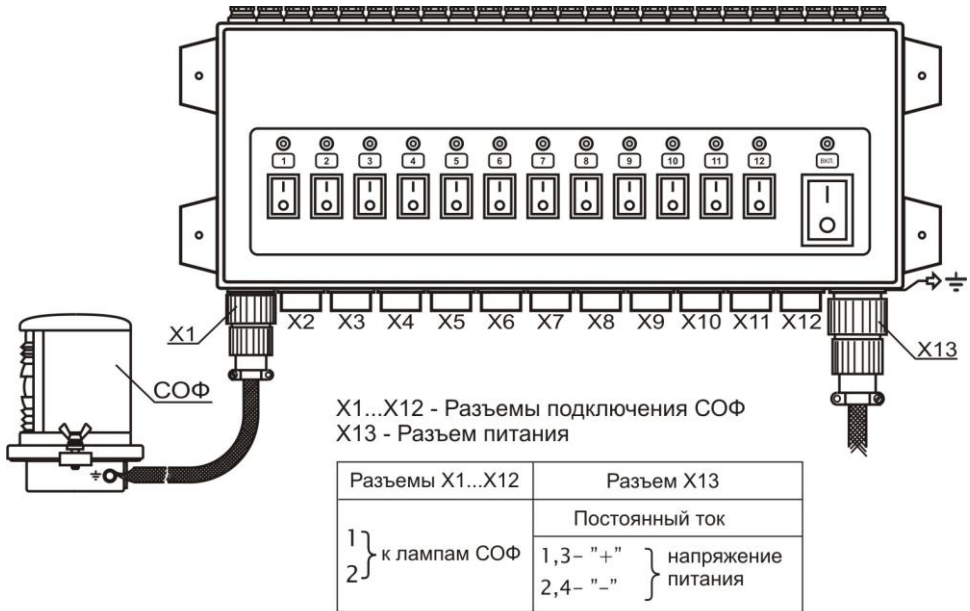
1 2 3 4 5 6 7 8 9 10 11 12 ВКЛ.

X1 X2 X3 X4 X5 X6 X7 X8 X9 X10 X11 X12 X13

СОФ

X1...X12 - Разъемы подключения СОФ
X13 - Разъем питания

| Разъемы X1...X12 | Разъем X13 |
|---|---|
| | Постоянный ток |
| 1, 2 } к лампам СОФ | 1,3– "+", 2,4– "–" } напряжение питания |